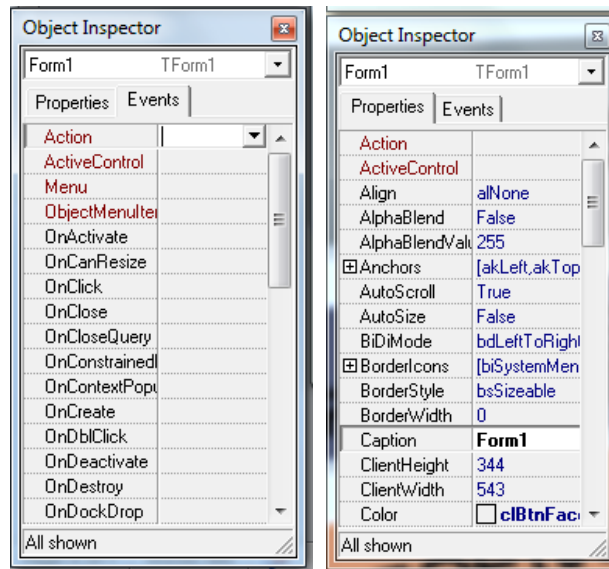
Object Inspector

Form1 TForm1

Properties Events

| | |
|---|---|
| Action | |
| ActiveControl | |
| Menu | |
| ObjectMenuIter | |
| OnActivate | |
| OnCanResize | |
| OnClick | |
| OnClose | |
| OnCloseQuery | |
| OnConstrainedI | |
| OnContextPopu | |
| OnCreate | |
| OnDblClick | |
| OnDeactivate | |
| OnDestroy | |
| OnDockDrop | |

All shown

Object Inspector

Form1 TForm1

Properties Events

| | |
|---|---|
| Action | |
| ActiveControl | |
| Align | alNone |
| AlphaBlend | False |
| AlphaBlendValu | 255 |
| ⊞Anchors | [akLeft,akTop |
| AutoScroll | True |
| AutoSize | False |
| BiDiMode | bdLeftToRight |
| ⊞BorderIcons | [biSystemMen |
| BorderStyle | bsSizeable |
| BorderWidth | 0 |
| Caption | Form1 |
| ClientHeight | 344 |
| ClientWidth | 543 |
| Color | clBtnFac |

All shown